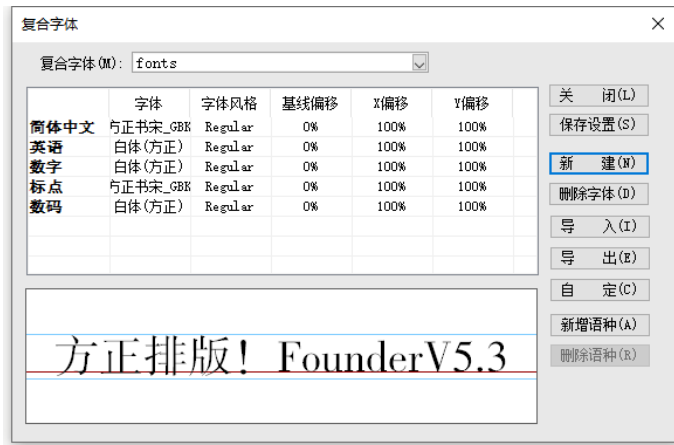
复合字体

复合字体(M): fonts

| | 字体 | 字体风格 | 基线偏移 | X偏移 | Y偏移 |
|---|---|---|---|---|---|
| 简体中文 | 方正书宋_GBK | Regular | 0% | 100% | 100% |
| 英语 | 白体(方正) | Regular | 0% | 100% | 100% |
| 数字 | 白体(方正) | Regular | 0% | 100% | 100% |
| 标点 | 方正书宋_GBK | Regular | 0% | 100% | 100% |
| 数码 | 白体(方正) | Regular | 0% | 100% | 100% |

方正排版! FounderV5.3

关 闭(L)
保存设置(S)
新 建(N)
删除字体(D)
导 入(I)
导 出(E)
自 定(C)
新增语种(A)
删除语种(R)